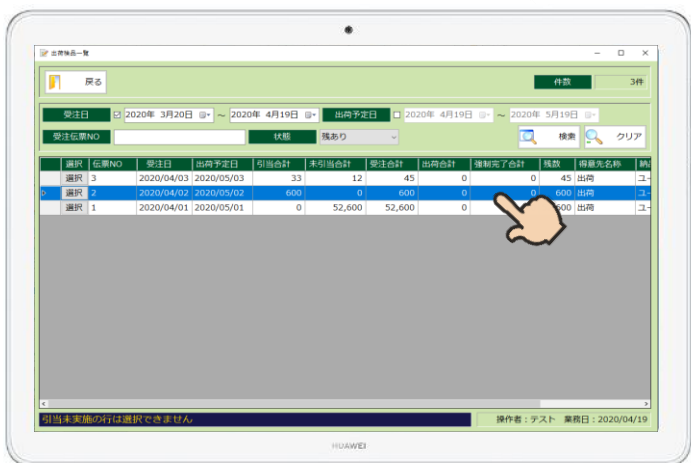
出荷検品一覧

戻る

件数 3件

受注日 ☑ 2020年 3月20日 ～ 2020年 4月19日 出荷予定日 ☐ 2020年 4月19日 ～ 2020年 5月19日

受注伝票NO 状態 残あり 検索 クリア

| 選択 | 伝票NO | 受注日 | 出荷予定日 | 引当合計 | 未引当合計 | 受注合計 | 出荷合計 | 強制完了合計 | 残数 | 得意先名称 | 納 |
|---|---|---|---|---|---|---|---|---|---|---|---|
| 選択 | 3 | 2020/04/03 | 2020/05/03 | 33 | 12 | 45 | 0 | 0 | 45 | 出荷 | ユ |
| 選択 | 2 | 2020/04/02 | 2020/05/02 | 600 | 0 | 600 | 0 | 0 | 600 | 出荷 | ユ |
| 選択 | 1 | 2020/04/01 | 2020/05/01 | 0 | 52,600 | 52,600 | 0 | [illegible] | 52,600 | 出荷 | ユ |

引当未実施の行は選択できません

操作者：テスト 業務日：2020/04/19

HUAWEI